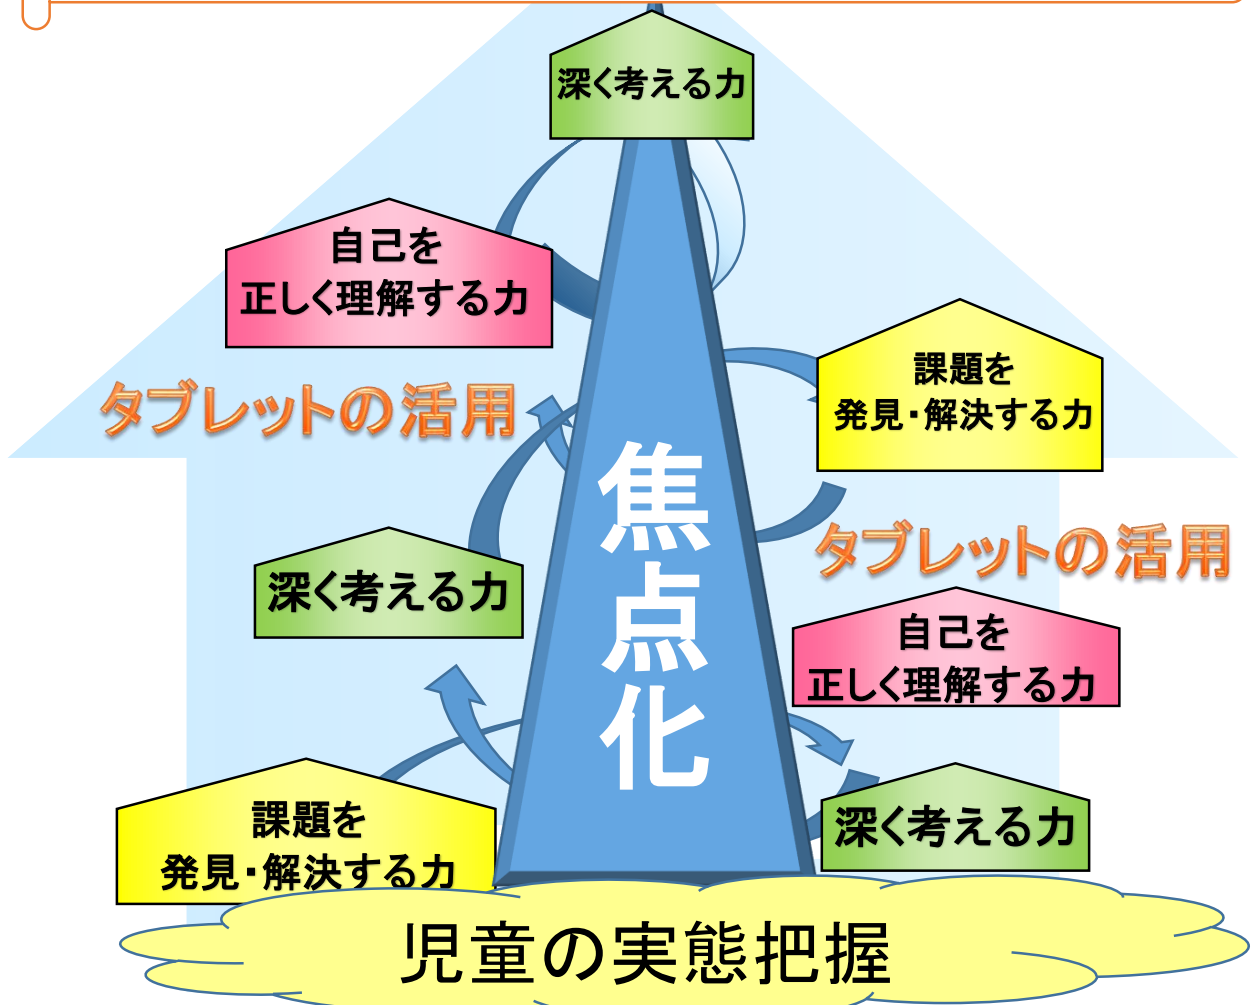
深く考える力

自己を
正しく理解する力

タブレットの活用

課題を
発見・解決する力

焦点化

タブレットの活用

深く考える力

自己を
正しく理解する力

課題を
発見・解決する力

深く考える力

児童の実態把握